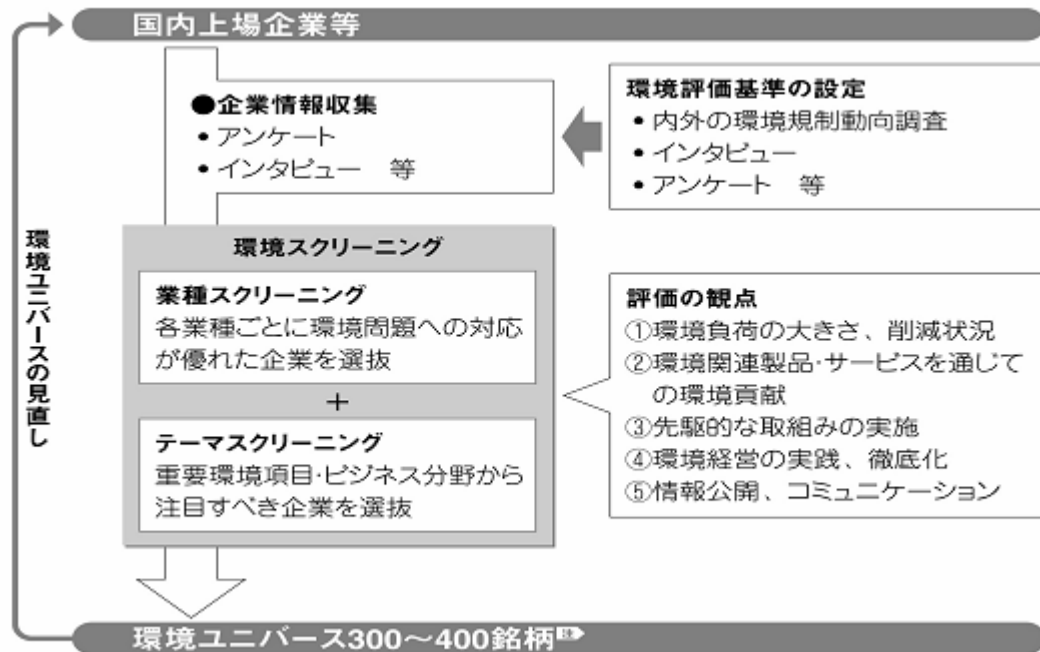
国内上場企業等

●企業情報収集
• アンケート
• インタビュー　等

環境評価基準の設定
• 内外の環境規制動向調査
• インタビュー
• アンケート　等

環境ユニバースの見直し

環境スクリーニング

業種スクリーニング
各業種ごとに環境問題への対応が優れた企業を選抜

＋

テーマスクリーニング
重要環境項目・ビジネス分野から注目すべき企業を選抜

評価の観点
①環境負荷の大きさ、削減状況
②環境関連製品・サービスを通じての環境貢献
③先駆的な取組みの実施
④環境経営の実践、徹底化
⑤情報公開、コミュニケーション

環境ユニバース300〜400銘柄